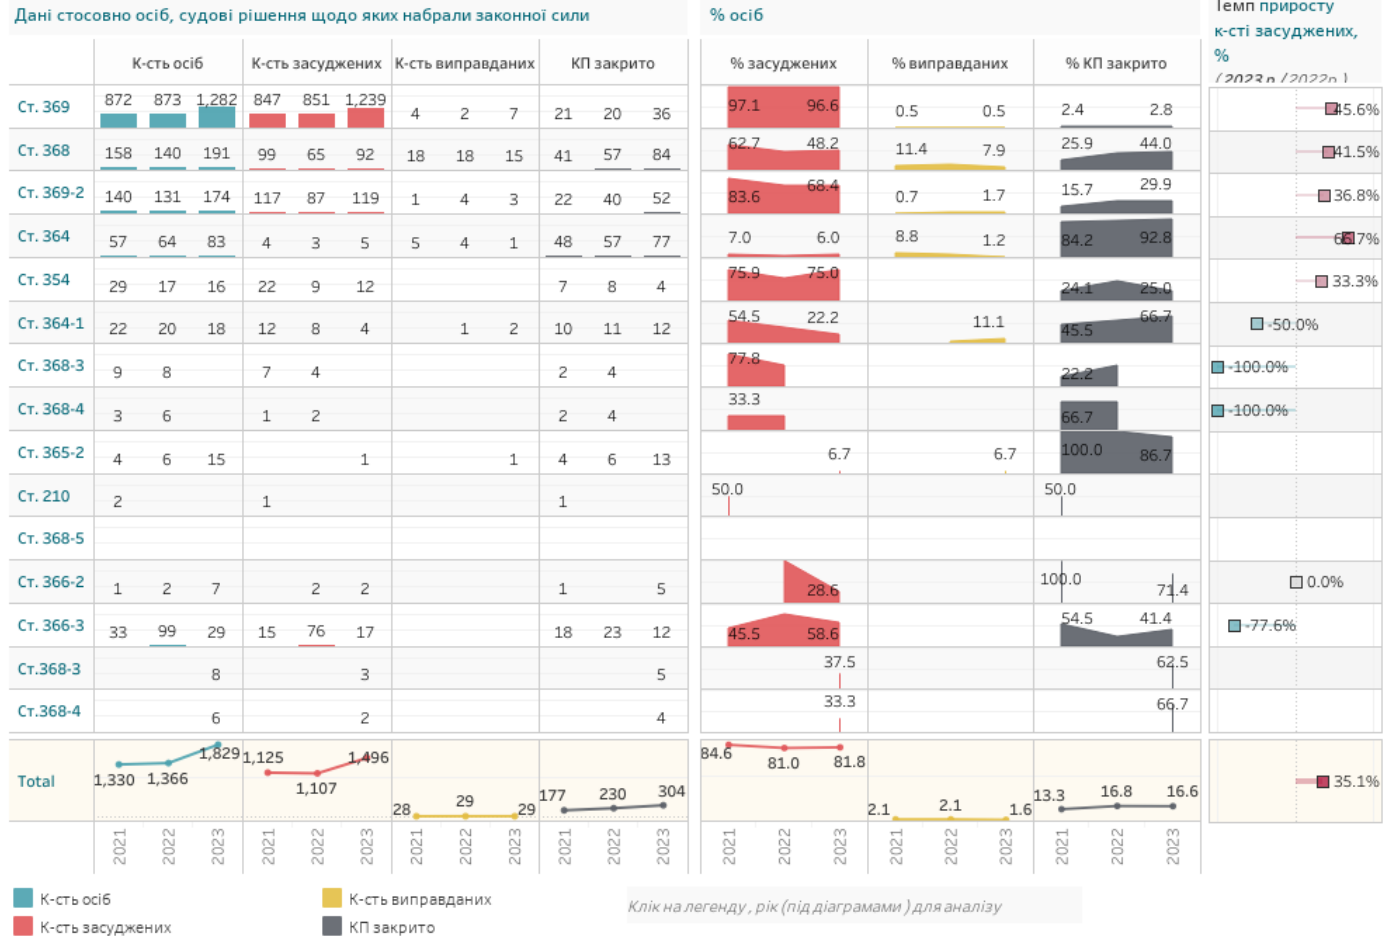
Дані стосовно осіб, судові рішення щодо яких набрали законної сили

% осіб

Темп приросту к-сті засуджених, %
(2023р./2022р.)

| | К-сть осіб | | | К-сть засуджених | | | К-сть виправданих | | | КП закрито | | | % засуджених | | % виправданих | | % КП закрито | | Темп приросту |
|---|---|---|---|---|---|---|---|---|---|---|---|---|---|---|---|---|---|---|---|
| Ст. 369 | 872 | 873 | 1,282 | 847 | 851 | 1,239 | 4 | 2 | 7 | 21 | 20 | 36 | 97.1 | 96.6 | 0.5 | 0.5 | 2.4 | 2.8 | 45.6% |
| Ст. 368 | 158 | 140 | 191 | 99 | 65 | 92 | 18 | 18 | 15 | 41 | 57 | 84 | 62.7 | 48.2 | 11.4 | 7.9 | 25.9 | 44.0 | 41.5% |
| Ст. 369-2 | 140 | 131 | 174 | 117 | 87 | 119 | 1 | 4 | 3 | 22 | 40 | 52 | 83.6 | 68.4 | 0.7 | 1.7 | 15.7 | 29.9 | 36.8% |
| Ст. 364 | 57 | 64 | 83 | 4 | 3 | 5 | 5 | 4 | 1 | 48 | 57 | 77 | 7.0 | 6.0 | 8.8 | 1.2 | 84.2 | 92.8 | 66.7% |
| Ст. 354 | 29 | 17 | 16 | 22 | 9 | 12 | | | | 7 | 8 | 4 | 75.9 | 75.0 | | | 24.1 | 25.0 | 33.3% |
| Ст. 364-1 | 22 | 20 | 18 | 12 | 8 | 4 | | 1 | 2 | 10 | 11 | 12 | 54.5 | 22.2 | | 11.1 | 45.5 | 66.7 | -50.0% |
| Ст. 368-3 | 9 | 8 | | 7 | 4 | | | | | 2 | 4 | | 77.8 | | | | 22.2 | | -100.0% |
| Ст. 368-4 | 3 | 6 | | 1 | 2 | | | | | 2 | 4 | | 33.3 | | | | 66.7 | | -100.0% |
| Ст. 365-2 | 4 | 6 | 15 | | | 1 | | | 1 | 4 | 6 | 13 | | 6.7 | | 6.7 | 100.0 | 86.7 | |
| Ст. 210 | 2 | | | 1 | | | | | | 1 | | | 50.0 | | | | 50.0 | | |
| Ст. 368-5 | | | | | | | | | | | | | | | | | | | |
| Ст. 366-2 | 1 | 2 | 7 | | 2 | 2 | | | | 1 | | 5 | | 28.6 | | | 100.0 | 71.4 | 0.0% |
| Ст. 366-3 | 33 | 99 | 29 | 15 | 76 | 17 | | | | 18 | 23 | 12 | 45.5 | 58.6 | | | 54.5 | 41.4 | -77.6% |
| Ст.368-3 | | | 8 | | | 3 | | | | | | 5 | | 37.5 | | | | 62.5 | |
| Ст.368-4 | | | 6 | | | 2 | | | | | | 4 | | 33.3 | | | | 66.7 | |
| Total | 1,330 | 1,366 | 1,829 | 1,125 | 1,107 | 1,496 | 28 | 29 | 29 | 177 | 230 | 304 | 84.6 81.0 | 81.8 | 2.1 2.1 | 1.6 | 13.3 16.8 | 16.6 | 35.1% |

2021 2022 2023 2021 2022 2023 2021 2022 2023 2021 2022 2023 2021 2022 2023 2021 2022 2023 2021 2022 2023

К-сть осіб
К-сть засуджених
К-сть виправданих
КП закрито

Клік на легенду, рік (під діаграмами) для аналізу